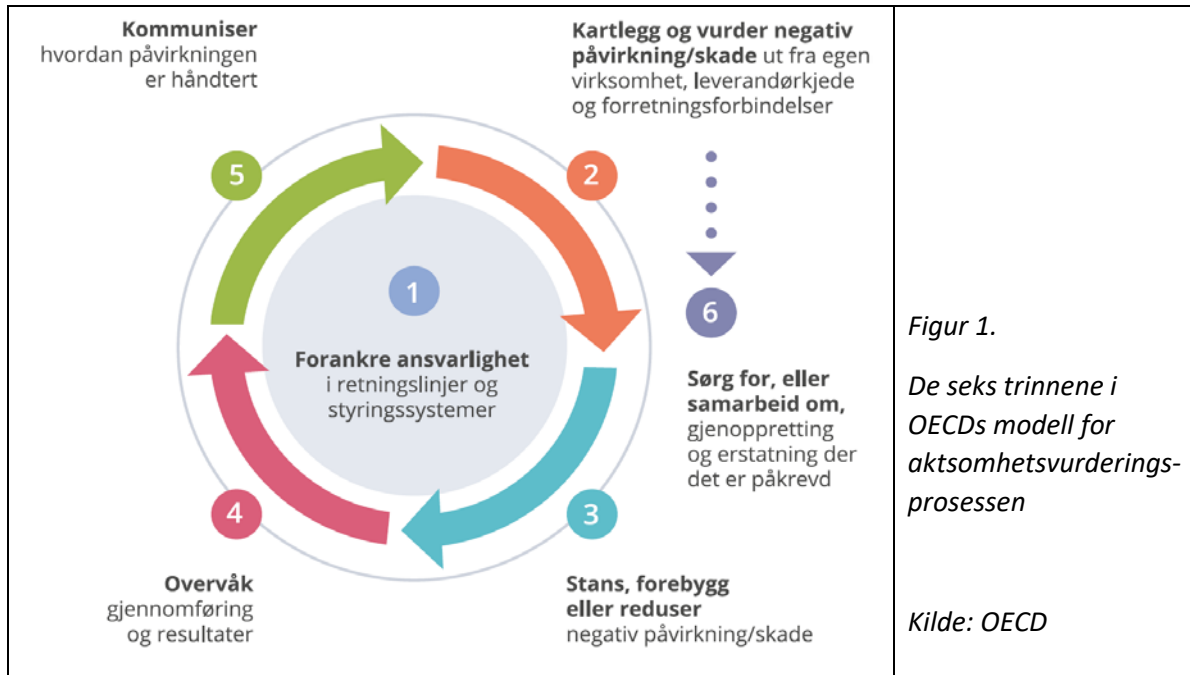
**Kommuniser** hvordan påvirkningen er håndtert

**Kartlegg og vurder negativ påvirkning/skade** ut fra egen virksomhet, leverandørkjede og forretningsforbindelser

5

2

1

6

**Forankre ansvarlighet** i retningslinjer og styringssystemer

**Sørg for, eller samarbeid om,** gjenoppretting og erstatning der det er påkrevd

4

3

**Overvåk** gjennomføring og resultater

**Stans, forebygg eller reduser** negativ påvirkning/skade

*Figur 1.*

*De seks trinnene i OECDs modell for aktsomhetsvurderingsprosessen*

*Kilde: OECD*